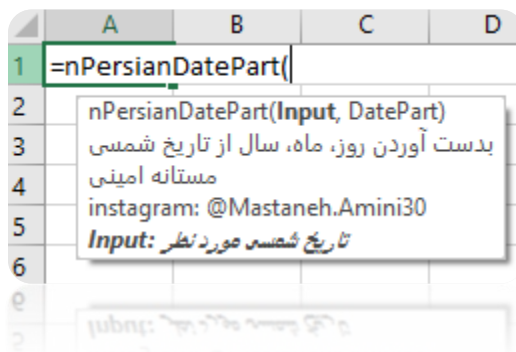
| | A | B | C | D |
|---|---|---|---|---|
| 1 | =nPersianDatePart( | | | |
| 2 | | | | |
| 3 | | | | |
| 4 | | | | |
| 5 | | | | |
| 6 | | | | |

nPersianDatePart(**Input**, DatePart)
بدست آوردن روز، ماه، سال از تاریخ شمسی
مستانه امینی
instagram: @Mastaneh.Amini30
***Input:*** *تاریخ شمسی مورد نظر*